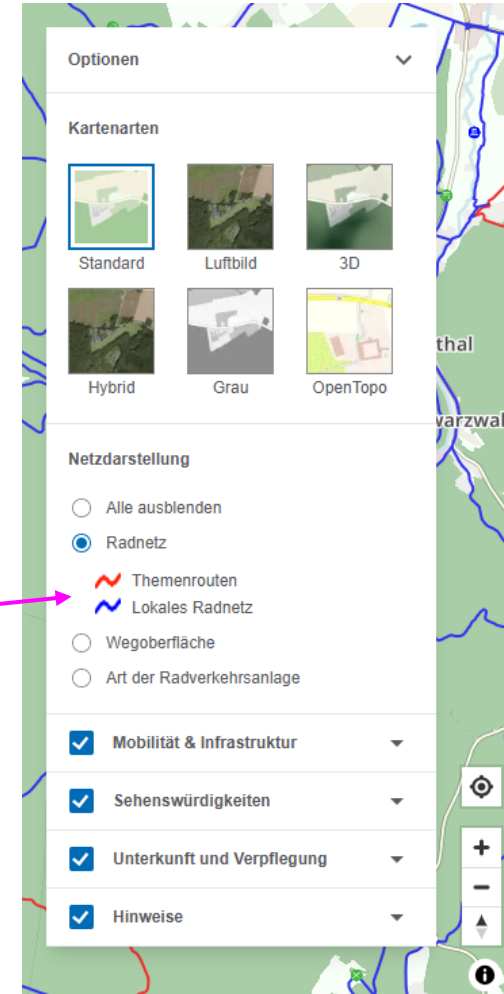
Optionen

Kartenarten

Standard
Luftbild
3D
Hybrid
Grau
OpenTopo

Netzdarstellung

Alle ausblenden
Radnetz
Themenrouten
Lokales Radnetz
Wegoberfläche
Art der Radverkehrsanlage

Mobilität & Infrastruktur
Sehenswürdigkeiten
Unterkunft und Verpflegung
Hinweise

thal
warzwal
+
−